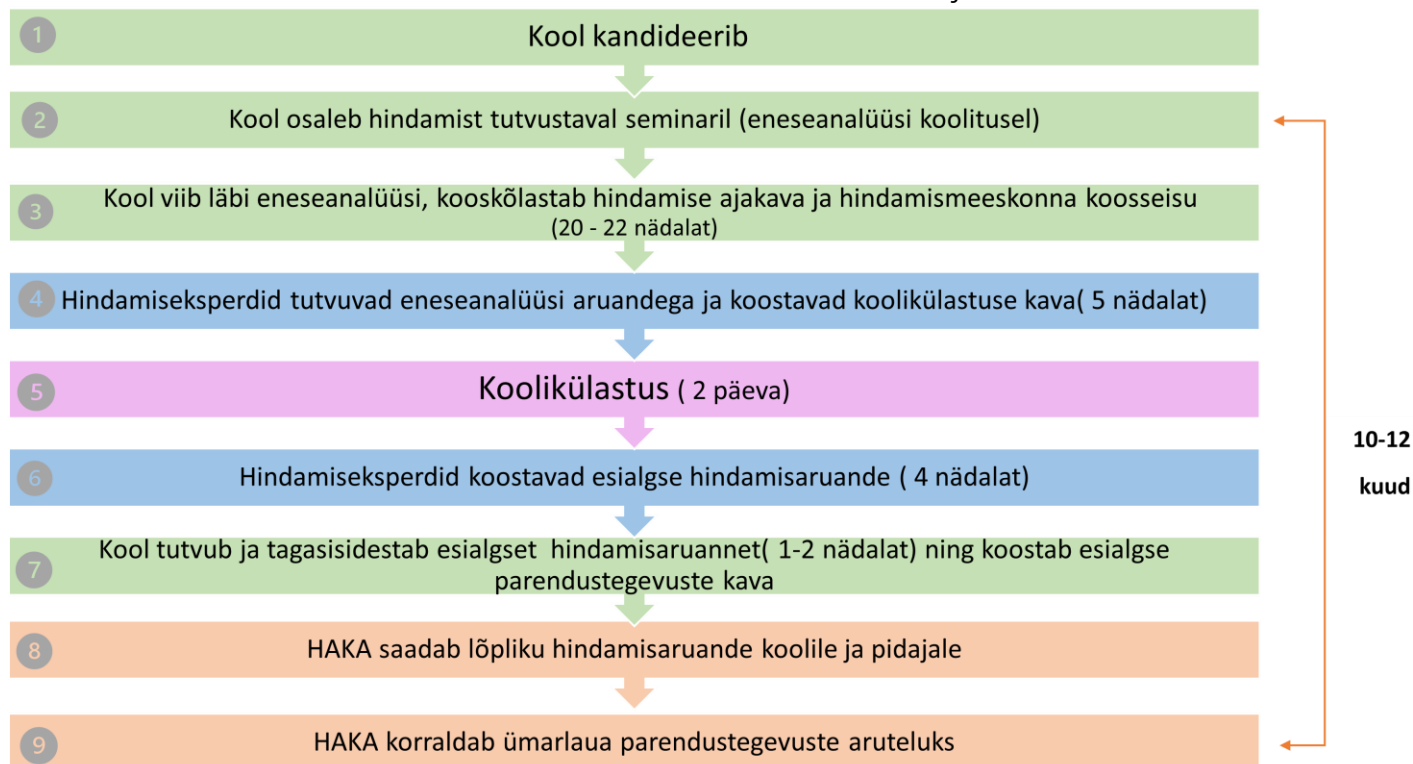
1
Kool kandideerib

2
Kool osaleb hindamist tutvustaval seminaril (eneseanalüüsi koolitusel)

3
Kool viib läbi eneseanalüüsi, kooskõlastab hindamise ajakava ja hindamismeeskonna koosseisu (20 - 22 nädalat)

4
Hindamiseksperdid tutvuvad eneseanalüüsi aruandega ja koostavad koolikülastuse kava( 5 nädalat)

5
Koolikülastus ( 2 päeva)

6
Hindamiseksperdid koostavad esialgse hindamisaruande ( 4 nädalat)

7
Kool tutvub ja tagasisidestab esialgset hindamisaruannet( 1-2 nädalat) ning koostab esialgse parendustegevuste kava

8
HAKA saadab lõpliku hindamisaruande koolile ja pidajale

9
HAKA korraldab ümarlaua parendustegevuste aruteluks

10-12
kuud